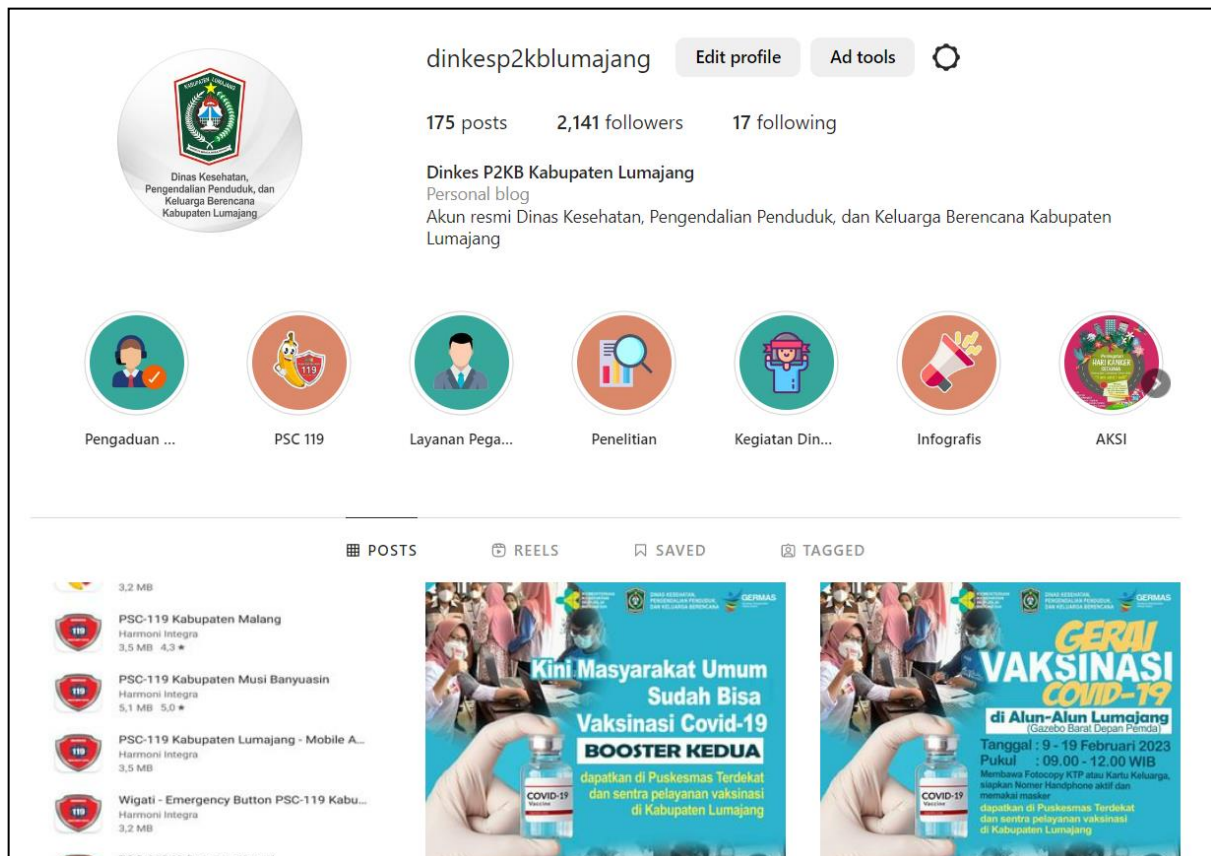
Dinas Kesehatan, Pengendalian Penduduk, dan Keluarga Berencana Kabupaten Lumajang

dinkesp2kblumajang Edit profile Ad tools

175 posts 2,141 followers 17 following

Dinkes P2KB Kabupaten Lumajang
Personal blog
Akun resmi Dinas Kesehatan, Pengendalian Penduduk, dan Keluarga Berencana Kabupaten Lumajang

Pengaduan ... PSC 119 Layanan Pega... Penelitian Kegiatan Din... Infografis AKSI

POSTS REELS SAVED TAGGED

3,2 MB
PSC-119 Kabupaten Malang
Harmoni Integra
3,5 MB 4,3 ★
PSC-119 Kabupaten Musi Banyuasin
Harmoni Integra
5,1 MB 5,0 ★
PSC-119 Kabupaten Lumajang - Mobile A...
Harmoni Integra
3,5 MB
Wigati - Emergency Button PSC-119 Kabu...
Harmoni Integra
3,2 MB

DINAS KESEHATAN, PENGENDALIAN PENDUDUK DAN KELUARGA BERENCANA GERMAS
Kini Masyarakat Umum Sudah Bisa Vaksinasi Covid-19
BOOSTER KEDUA
dapatkan di Puskesmas Terdekat dan sentra pelayanan vaksinasi di Kabupaten Lumajang
COVID-19 Vaccine

DINAS KESEHATAN, PENGENDALIAN PENDUDUK DAN KELUARGA BERENCANA GERMAS
GERAI VAKSINASI COVID-19
di Alun-Alun Lumajang
(Gazebo Barat Depan Pemda)
Tanggal : 9 - 19 Februari 2023
Pukul : 09.00 - 12.00 WIB
Membawa Fotocopy KTP atau Kartu Keluarga, siapkan Nomer Handphone aktif dan memakai masker
dapatkan di Puskesmas Terdekat dan sentra pelayanan vaksinasi di Kabupaten Lumajang
COVID-19 Vaccine